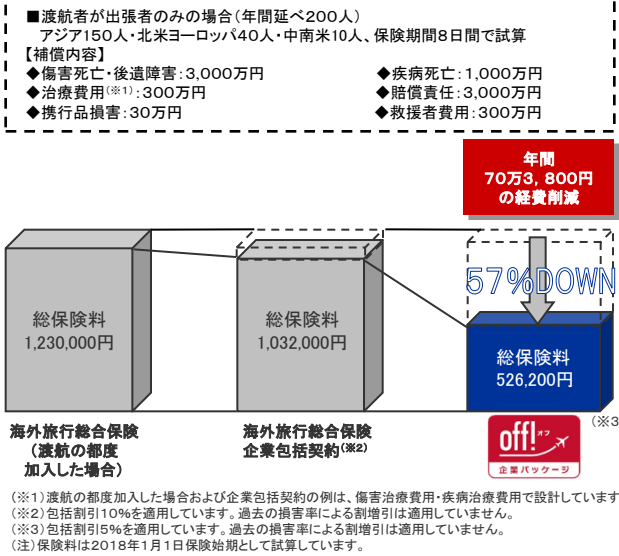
■渡航者が出張者のみの場合（年間延べ200人）
アジア150人・北米ヨーロッパ40人・中南米10人、保険期間8日間で試算
【補償内容】
◆傷害死亡・後遺障害：3,000万円
◆疾病死亡：1,000万円
◆治療費用（※1）：300万円
◆賠償責任：3,000万円
◆携行品損害：30万円
◆救援者費用：300万円

年間
70万3，800円
の経費削減

57%DOWN

総保険料
1,230,000円

総保険料
1,032,000円

総保険料
526,200円

海外旅行総合保険
（渡航の都度
加入した場合）

海外旅行総合保険
企業包括契約（※2）

off! オフ
企業パッケージ
（※3

（※1）渡航の都度加入した場合および企業包括契約の例は、傷害治療費用・疾病治療費用で設計しています
（※2）包括割引10%を適用しています。過去の損害率による割増引は適用していません。
（※3）包括割引5%を適用しています。過去の損害率による割増引は適用していません。
（注）保険料は2018年1月1日保険始期として試算しています。